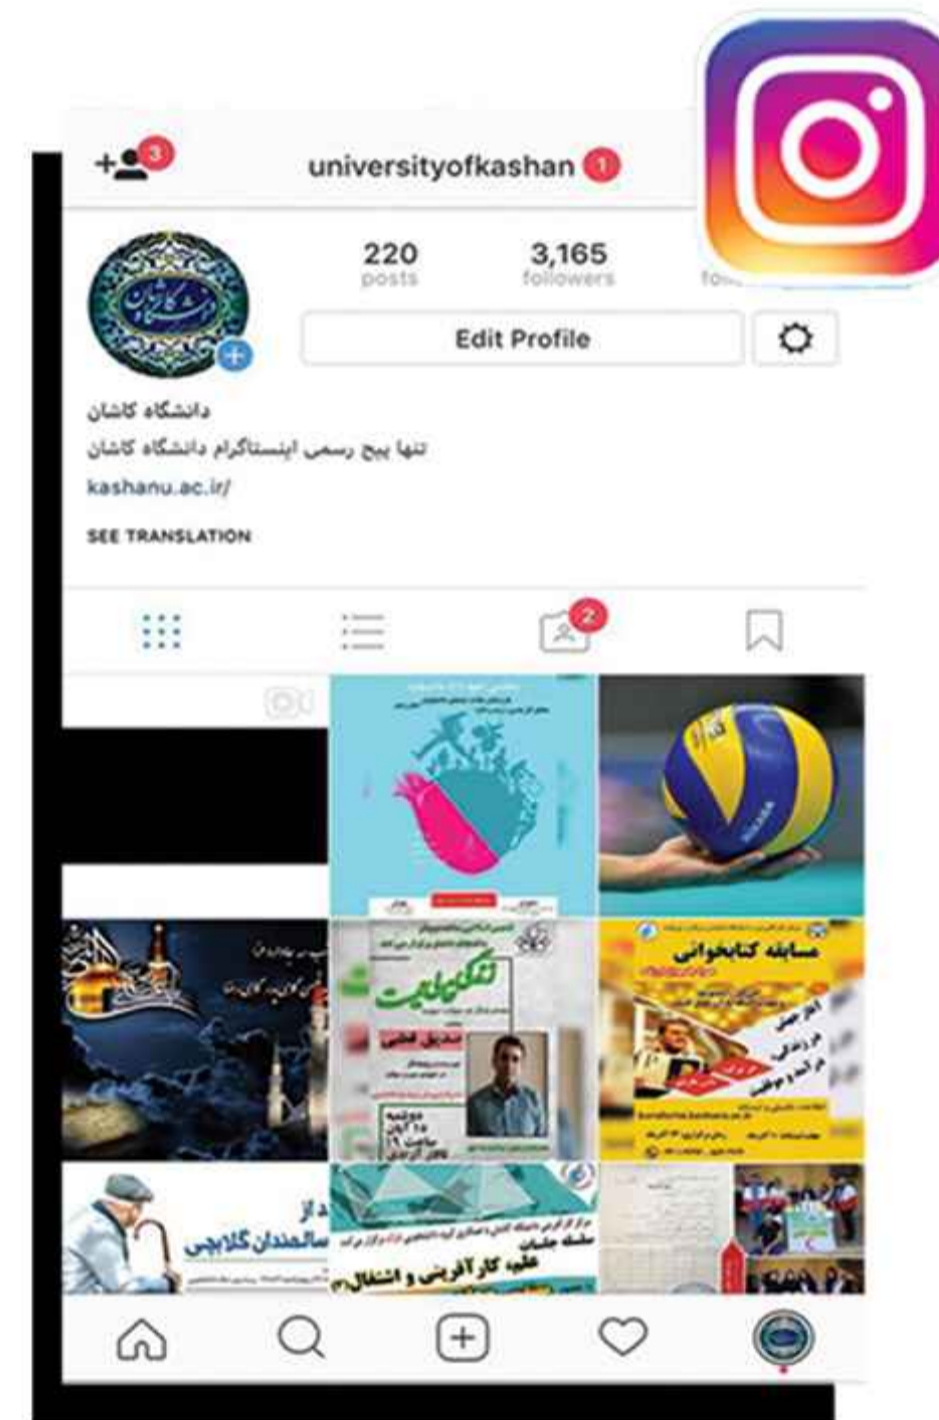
3

universityofkashan 1

220
posts

3,165
followers

fol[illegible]

Edit Profile

دانشگاه کاشان
تنها پیج رسمی اینستاگرام دانشگاه کاشان
kashanu.ac.ir/

SEE TRANSLATION

2

مسابقه کتابخوانی

سالمندان گلابچی

سلسله جلسات
علم، کارآفرینی و اشتغال